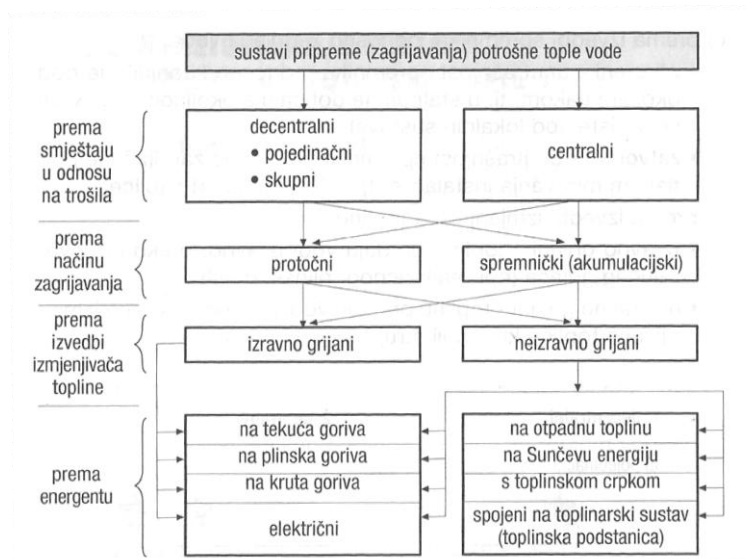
sustavi pripreme (zagrijavanja) potrošne tople vode

prema smještaju u odnosu na trošila

decentralni
• pojedinačni
• skupni

centralni

prema načinu zagrijavanja

protočni

spremnički (akumulacijski)

prema izvedbi izmjenjivača topline

izravno grijani

neizravno grijani

prema energentu

na tekuća goriva
na plinska goriva
na kruta goriva
električni

na otpadnu toplinu
na Sunčevu energiju
s toplinskom crpkom
spojeni na toplinarski sustav (toplinska podstanica)